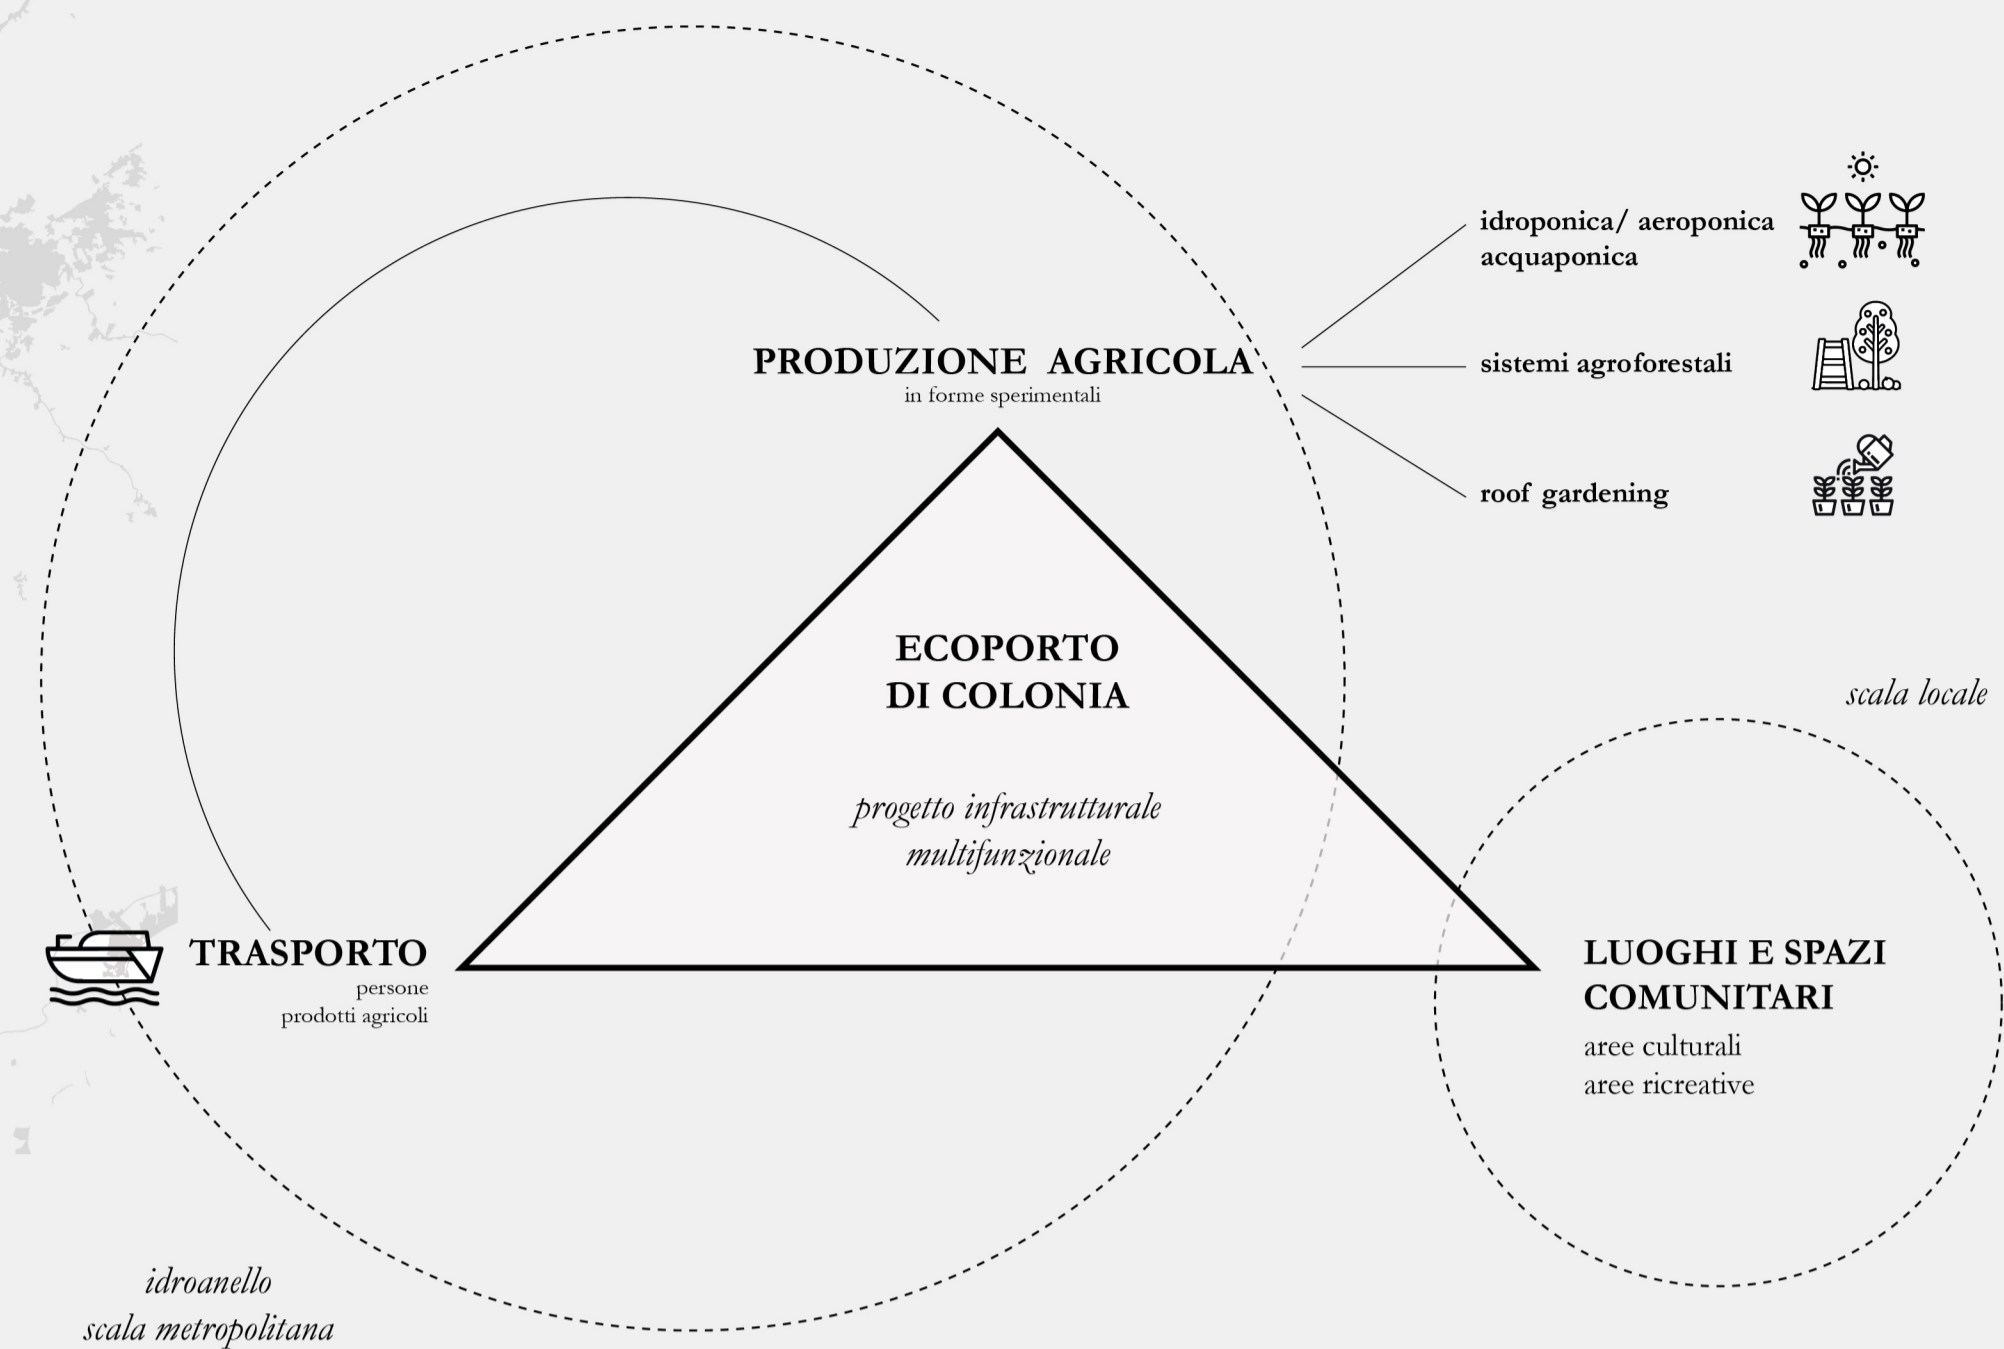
PRODUZIONE AGRICOLA
in forme sperimentali

idroponica/ aeroponica
acquaponica

sistemi agroforestali

roof gardening

ECOPORTO
DI COLONIA

progetto infrastrutturale
multifunzionale

scala locale

TRASPORTO
persone
prodotti agricoli

LUOGHI E SPAZI
COMUNITARI
aree culturali
aree ricreative

idroanello
scala metropolitana